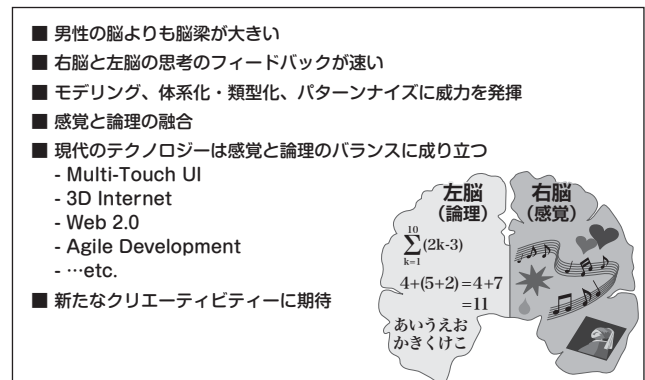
■ 男性の脳よりも脳梁が大きい

■ 右脳と左脳の思考のフィードバックが速い

■ モデリング、体系化・類型化、パターンナイズに威力を発揮

■ 感覚と論理の融合

■ 現代のテクノロジーは感覚と論理のバランスに成り立つ
- Multi-Touch UI
- 3D Internet
- Web 2.0
- Agile Development
- …etc.

■ 新たなクリエーティビティーに期待

左脳
（論理）

$\sum_{k=1}^{10}(2k-3)$

$4+(5+2)=4+7$
$=11$

あいうえお
かきくけこ

右脳
（感覚）